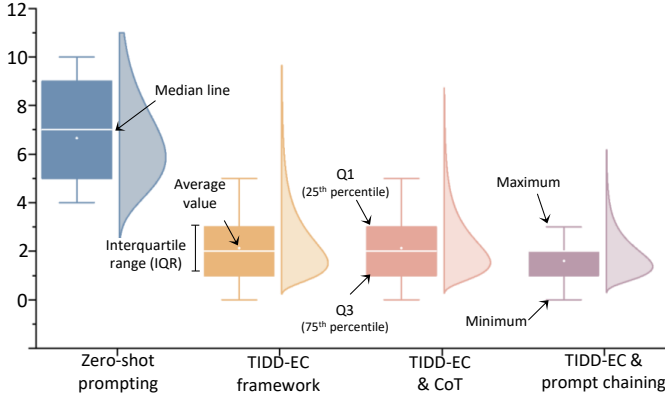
12
10
8
6
4
2
0

Median line

Average value

Interquartile range (IQR)

Q1 ($25^{th}$ percentile)

Q3 ($75^{th}$ percentile)

Maximum

Minimum

Zero-shot prompting

TIDD-EC framework

TIDD-EC & CoT

TIDD-EC & prompt chaining